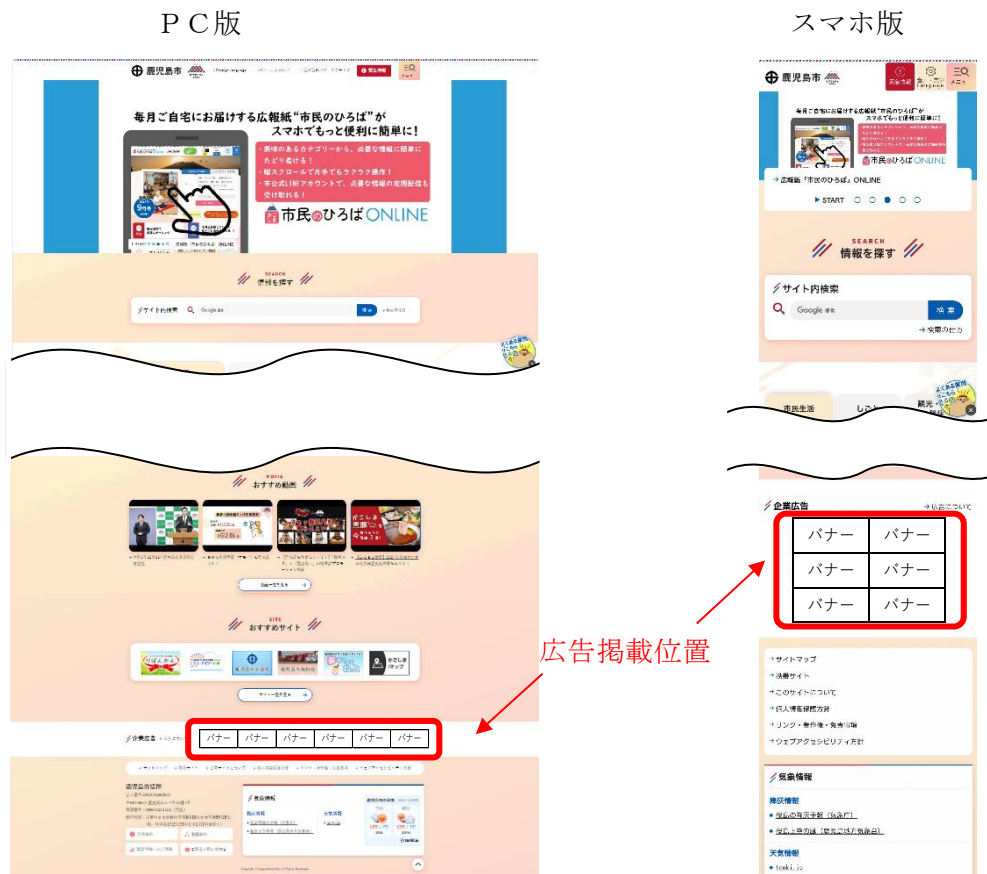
ＰＣ版

スマホ版

鹿児島市

毎月ご自宅にお届けする広報紙"市民のひろば"が スマホでもっと便利に簡単に！

・興味のあるカテゴリーから、必要な情報に簡単にたどり着ける！
・縦スクロールで片手でもラクラク操作！
・市公式LINEアカウントで、必要な情報の定期配信も受け取れる！

市民のひろば ONLINE

SEARCH 情報を探す

サイト内検索 Google 検索

MOVIE おすすめ動画

SITE おすすめサイト

企業広告

| バナー | バナー | バナー | バナー | バナー | バナー |
|---|---|---|---|---|---|

広告掲載位置

鹿児島市役所

気象情報

鹿児島市

毎月ご自宅にお届けする広報紙"市民のひろば"が スマホでもっと便利に簡単に！

市民のひろば ONLINE

→広報紙「市民のひろば」ONLINE

▶START

SEARCH 情報を探す

サイト内検索

Google 検索

→検索の仕方

市民生活

企業広告 →広告について

| バナー | バナー |
|---|---|
| バナー | バナー |
| バナー | バナー |

→サイトマップ
→携帯サイト
→このサイトについて
→個人情報保護方針
→リンク・著作権・免責事項
→ウェブアクセシビリティ方針

気象情報

防災情報

天気情報

● tenki.jp